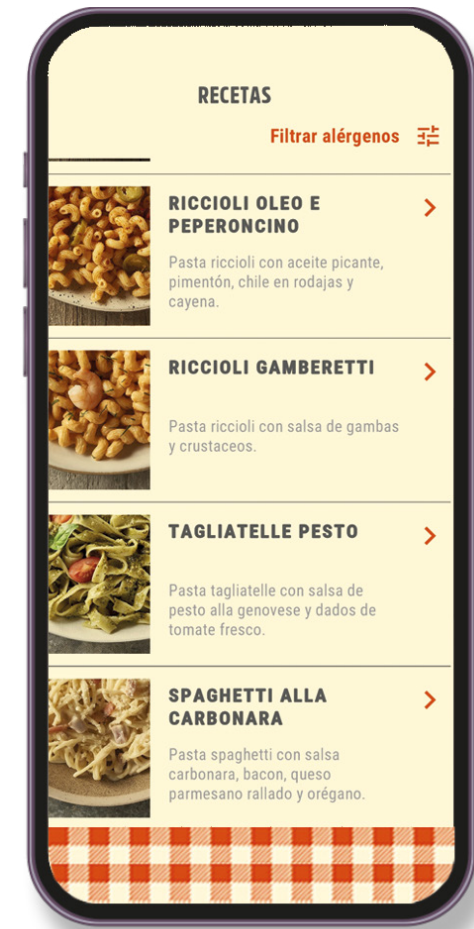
RECETAS

Filtrar alérgenos

RICCIOLI OLEO E PEPERONCINO

Pasta riccioli con aceite picante, pimentón, chile en rodajas y cayena.

RICCIOLI GAMBERETTI

Pasta riccioli con salsa de gambas y crustaceos.

TAGLIATELLE PESTO

Pasta tagliatelle con salsa de pesto alla genovese y dados de tomate fresco.

SPAGHETTI ALLA CARBONARA

Pasta spaghetti con salsa carbonara, bacon, queso parmesano rallado y orégano.